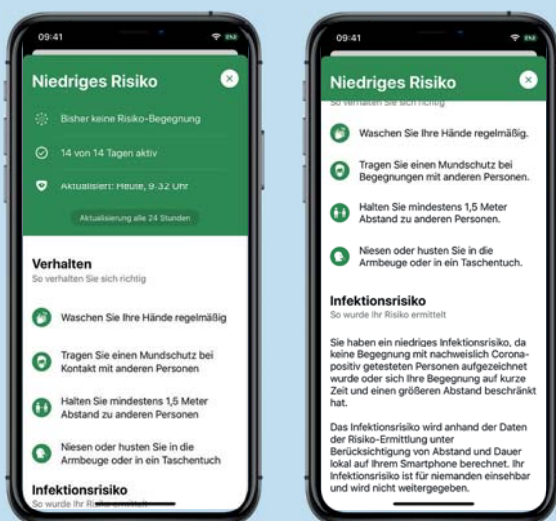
09:41

Niedriges Risiko

Bisher keine Risiko-Begegnung

14 von 14 Tagen aktiv

Aktualisiert: Heute, 9:32 Uhr

Aktualisierung alle 24 Stunden

Verhalten
So verhalten Sie sich richtig

Waschen Sie Ihre Hände regelmäßig

Tragen Sie einen Mundschutz bei Kontakt mit anderen Personen

Halten Sie mindestens 1,5 Meter Abstand zu anderen Personen

Niesen oder husten Sie in die Armbeuge oder in ein Taschentuch

Infektionsrisiko
So wurde Ihr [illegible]

09:41

Niedriges Risiko
So verhalten Sie sich richtig

Waschen Sie Ihre Hände regelmäßig.

Tragen Sie einen Mundschutz bei Begegnungen mit anderen Personen.

Halten Sie mindestens 1,5 Meter Abstand zu anderen Personen.

Niesen oder husten Sie in die Armbeuge oder in ein Taschentuch.

Infektionsrisiko
So wurde Ihr Risiko ermittelt

Sie haben ein niedriges Infektionsrisiko, da keine Begegnung mit nachweislich Corona-positiv getesteten Personen aufgezeichnet wurde oder sich Ihre Begegnung auf kurze Zeit und einen größeren Abstand beschränkt hat.

Das Infektionsrisiko wird anhand der Daten der Risiko-Ermittlung unter Berücksichtigung von Abstand und Dauer lokal auf Ihrem Smartphone berechnet. Ihr Infektionsrisiko ist für niemanden einsehbar und wird nicht weitergegeben.